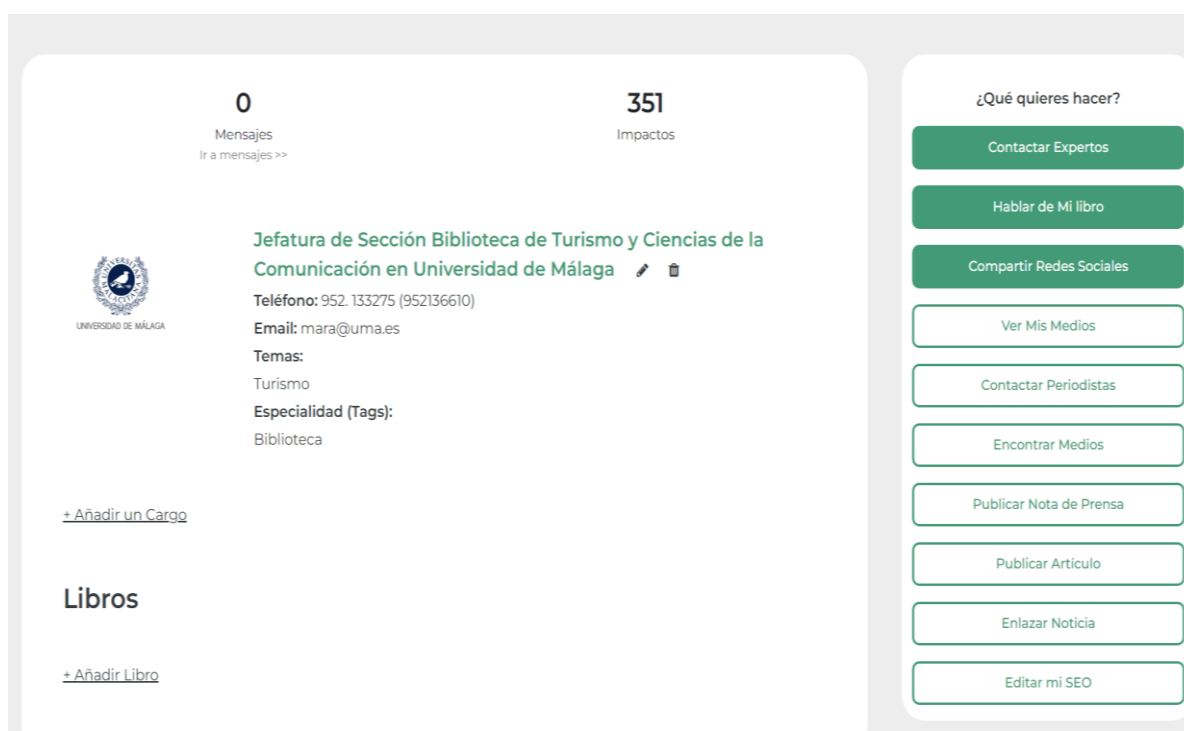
0
Mensajes
Ir a mensajes >>

351
Impactos

UNIVERSIDAD DE MÁLAGA

Jefatura de Sección Biblioteca de Turismo y Ciencias de la Comunicación en Universidad de Málaga

Teléfono: 952. 133275 (952136610)
Email: mara@uma.es
Temas:
Turismo
Especialidad (Tags):
Biblioteca

+ Añadir un Cargo

Libros

+ Añadir Libro

¿Qué quieres hacer?
Contactar Expertos
Hablar de Mi libro
Compartir Redes Sociales
Ver Mis Medios
Contactar Periodistas
Encontrar Medios
Publicar Nota de Prensa
Publicar Artículo
Enlazar Noticia
Editar mi SEO